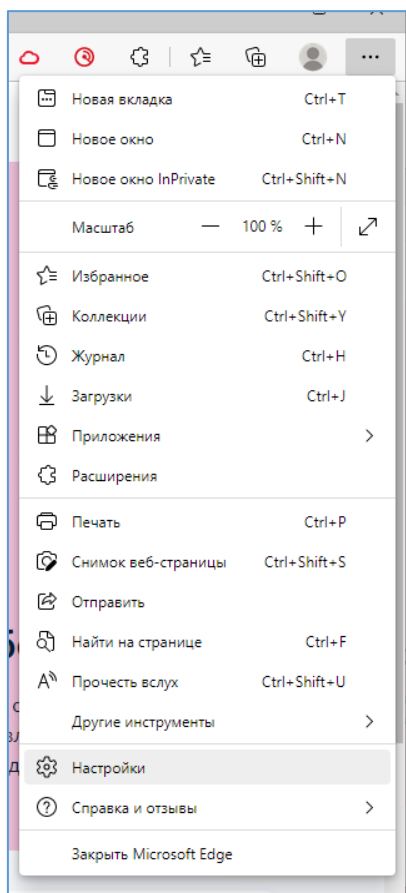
Новая вкладка Ctrl+T
Новое окно Ctrl+N
Новое окно InPrivate Ctrl+Shift+N

Масштаб — 100 % +

Избранное Ctrl+Shift+O
Коллекции Ctrl+Shift+Y
Журнал Ctrl+H
Загрузки Ctrl+J
Приложения
Расширения

Печать Ctrl+P
Снимок веб-страницы Ctrl+Shift+S
Отправить
Найти на странице Ctrl+F
Прочесть вслух Ctrl+Shift+U
Другие инструменты

Настройки
Справка и отзывы

Закрыть Microsoft Edge